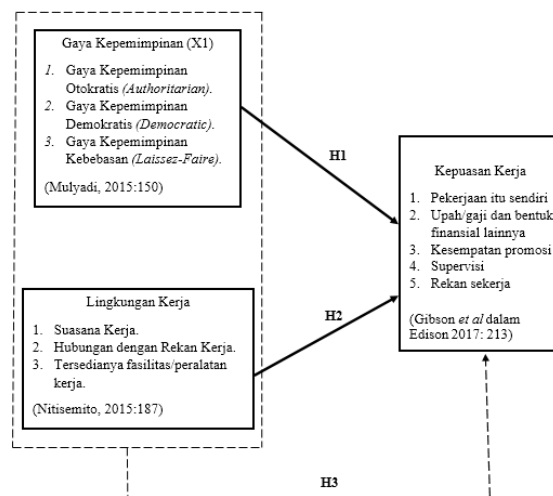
Gaya Kepemimpinan (X1)

1. Gaya Kepemimpinan Otokratis *(Authoritarian)*.
2. Gaya Kepemimpinan Demokratis *(Democratic)*.
3. Gaya Kepemimpinan Kebebasan *(Laissez-Faire)*.

(Mulyadi, 2015:150)

H1

Lingkungan Kerja

1. Suasana Kerja.
2. Hubungan dengan Rekan Kerja.
3. Tersedianya fasilitas/peralatan kerja.

(Nitisemito, 2015:187)

H2

Kepuasan Kerja

1. Pekerjaan itu sendiri
2. Upah/gaji dan bentuk finansial lainnya
3. Kesempatan promosi
4. Supervisi
5. Rekan sekerja

(Gibson *et al* dalam Edison 2017: 213)

H3